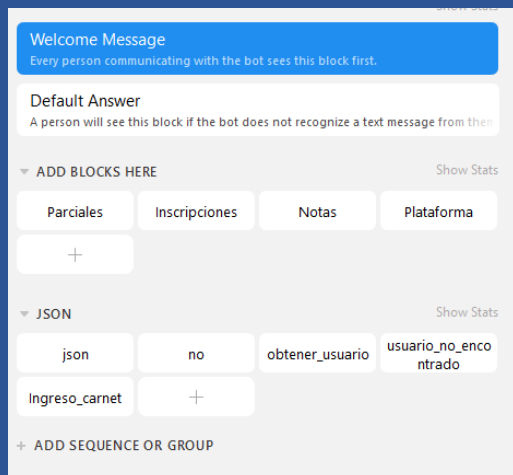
Show Stats

Welcome Message
Every person communicating with the bot sees this block first.

Default Answer
A person will see this block if the bot does not recognize a text message from the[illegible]

ADD BLOCKS HERE
Show Stats

Parciales
Inscripciones
Notas
Plataforma
+

JSON
Show Stats

json
no
obtener_usuario
usuario_no_encontrado
Ingreso_carnet
+

+ ADD SEQUENCE OR GROUP